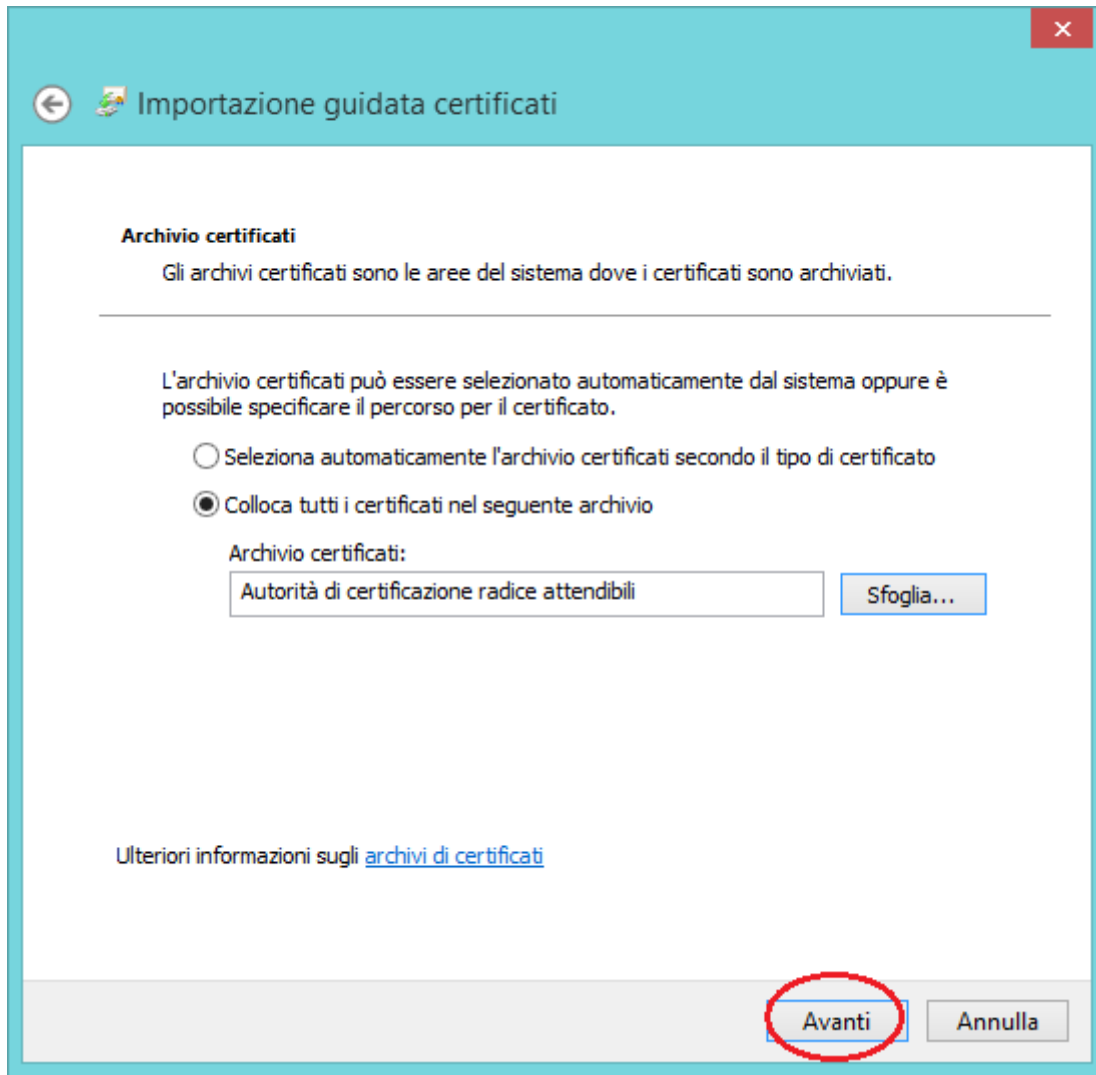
Importazione guidata certificati

**Archivio certificati**

Gli archivi certificati sono le aree del sistema dove i certificati sono archiviati.

L'archivio certificati può essere selezionato automaticamente dal sistema oppure è possibile specificare il percorso per il certificato.

Seleziona automaticamente l'archivio certificati secondo il tipo di certificato

Colloca tutti i certificati nel seguente archivio

Archivio certificati:

Autorità di certificazione radice attendibili

Sfoglia...

Ulteriori informazioni sugli archivi di certificati

Avanti

Annulla